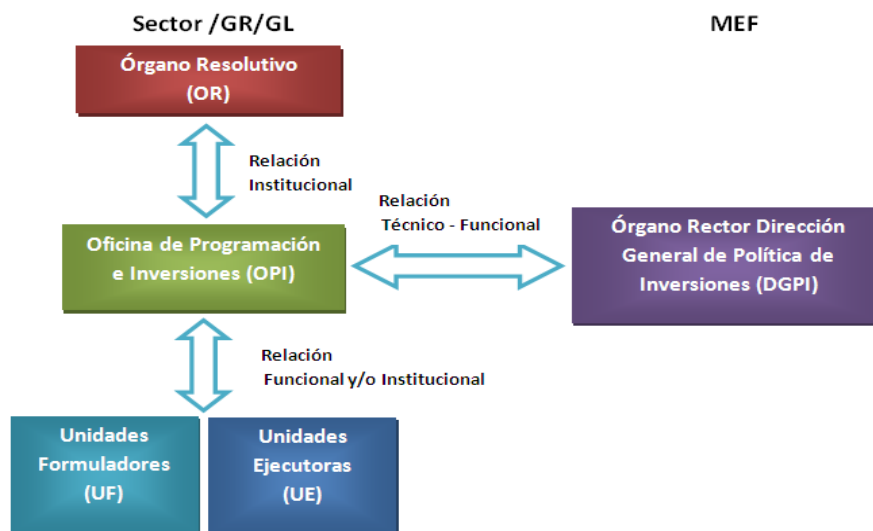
Sector /GR/GL

MEF

Órgano Resolutivo (OR)

Relación Institucional

Relación Técnico - Funcional

Oficina de Programación e Inversiones (OPI)

Órgano Rector Dirección General de Política de Inversiones (DGPI)

Relación Funcional y/o Institucional

Unidades Formuladores (UF)

Unidades Ejecutoras (UE)